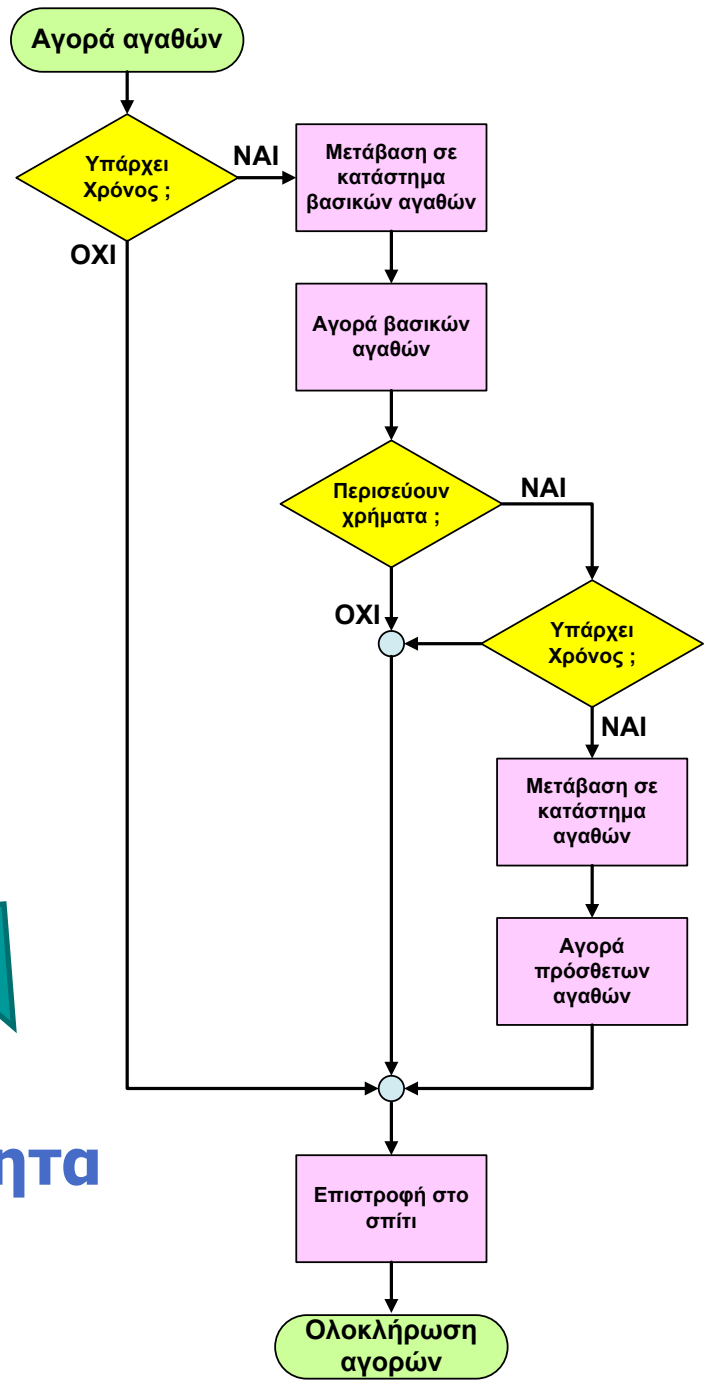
Αγορά αγαθών

Υπάρχει Χρόνος ;

ΝΑΙ

ΟΧΙ

Μετάβαση σε κατάστημα βασικών αγαθών

Αγορά βασικών αγαθών

Περισεύουν χρήματα ;

ΝΑΙ

ΟΧΙ

Υπάρχει Χρόνος ;

ΝΑΙ

Μετάβαση σε κατάστημα αγαθών

Αγορά πρόσθετων αγαθών

ητα

Επιστροφή στο σπίτι

Ολοκλήρωση αγορών